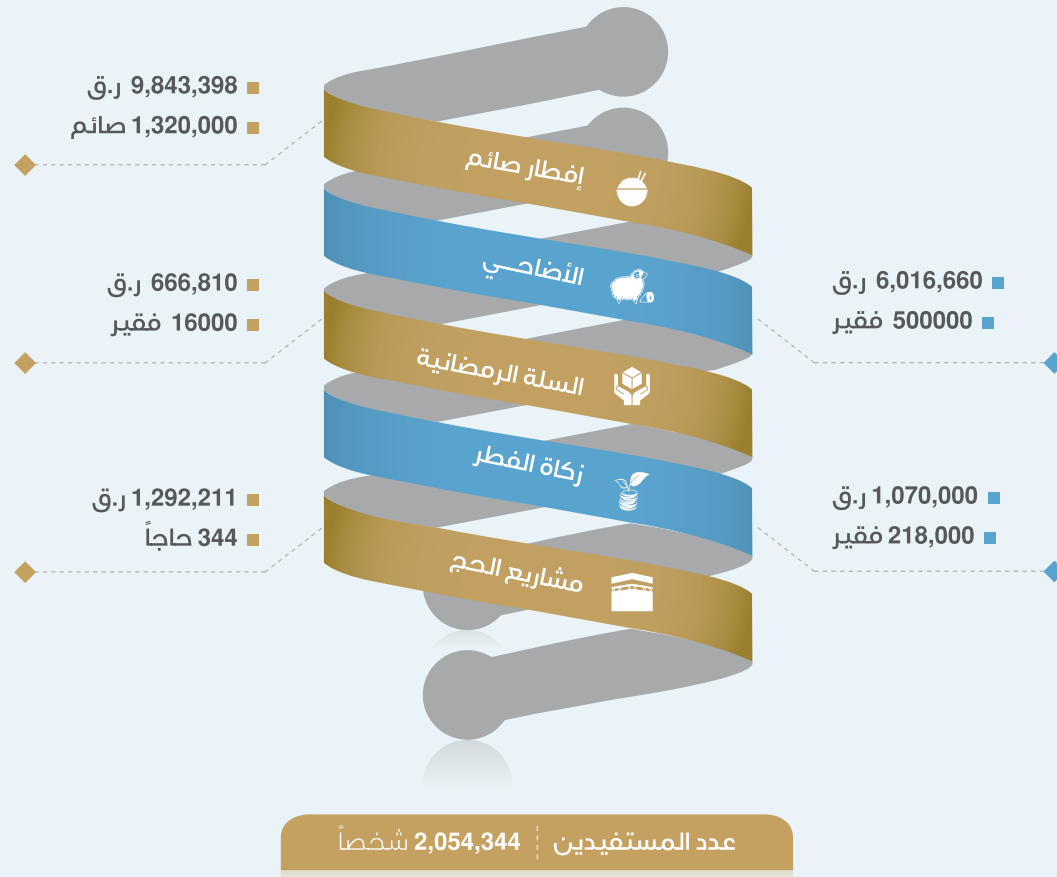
9,843,398 ر.ق
1,320,000 صائم

إفطار صائم

الأضاحـي

666,810 ر.ق
16000 فقير

6,016,660 ر.ق
500000 فقير

السلة الرمضانية

زكاة الفطر

1,292,211 ر.ق
344 حاجاً

1,070,000 ر.ق
218,000 فقير

مشاريع الحج

عدد المستفيدين 2,054,344 شخصاً